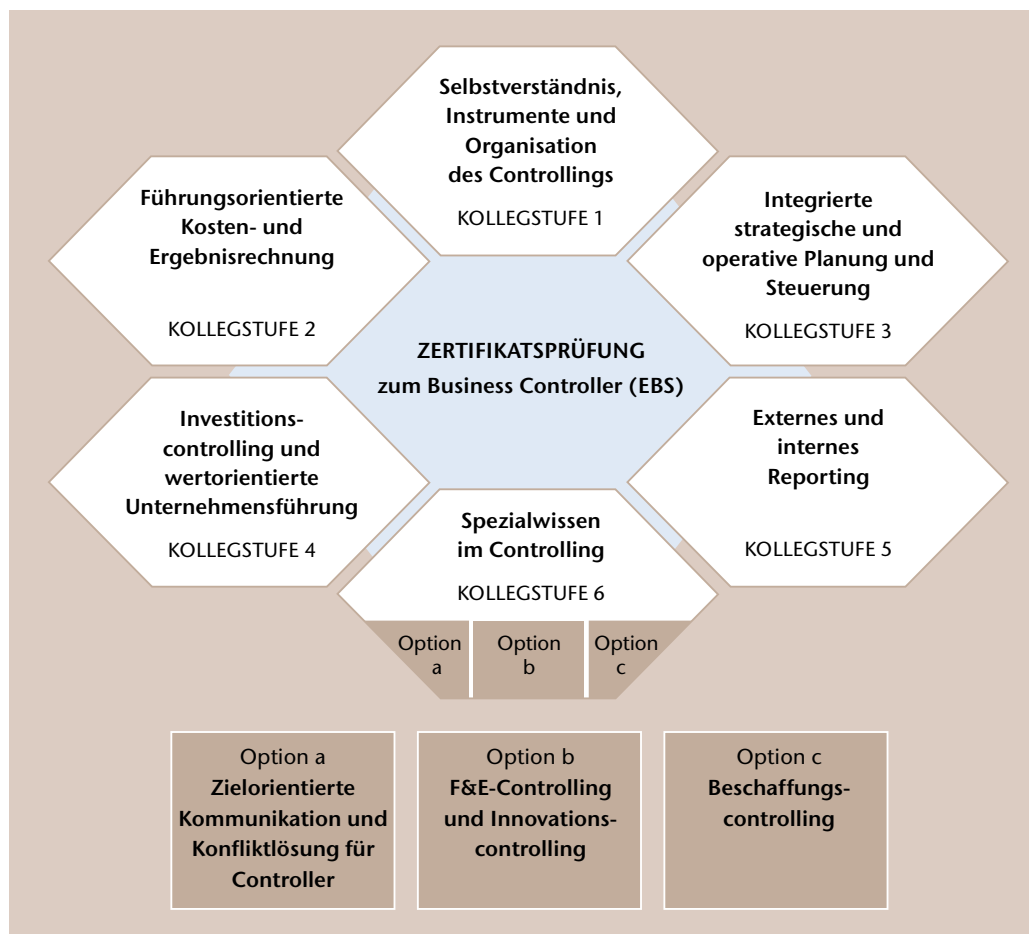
Selbstverständnis, Instrumente und Organisation des Controllings

KOLLEGSTUFE 1

Führungsorientierte Kosten- und Ergebnisrechnung

KOLLEGSTUFE 2

Integrierte strategische und operative Planung und Steuerung

KOLLEGSTUFE 3

ZERTIFIKATSPRÜFUNG zum Business Controller (EBS)

Investitionscontrolling und wertorientierte Unternehmensführung

KOLLEGSTUFE 4

Externes und internes Reporting

KOLLEGSTUFE 5

Spezialwissen im Controlling

KOLLEGSTUFE 6

Option a

Option b

Option c

Option a
Zielorientierte Kommunikation und Konfliktlösung für Controller

Option b
F&E-Controlling und Innovationscontrolling

Option c
Beschaffungscontrolling